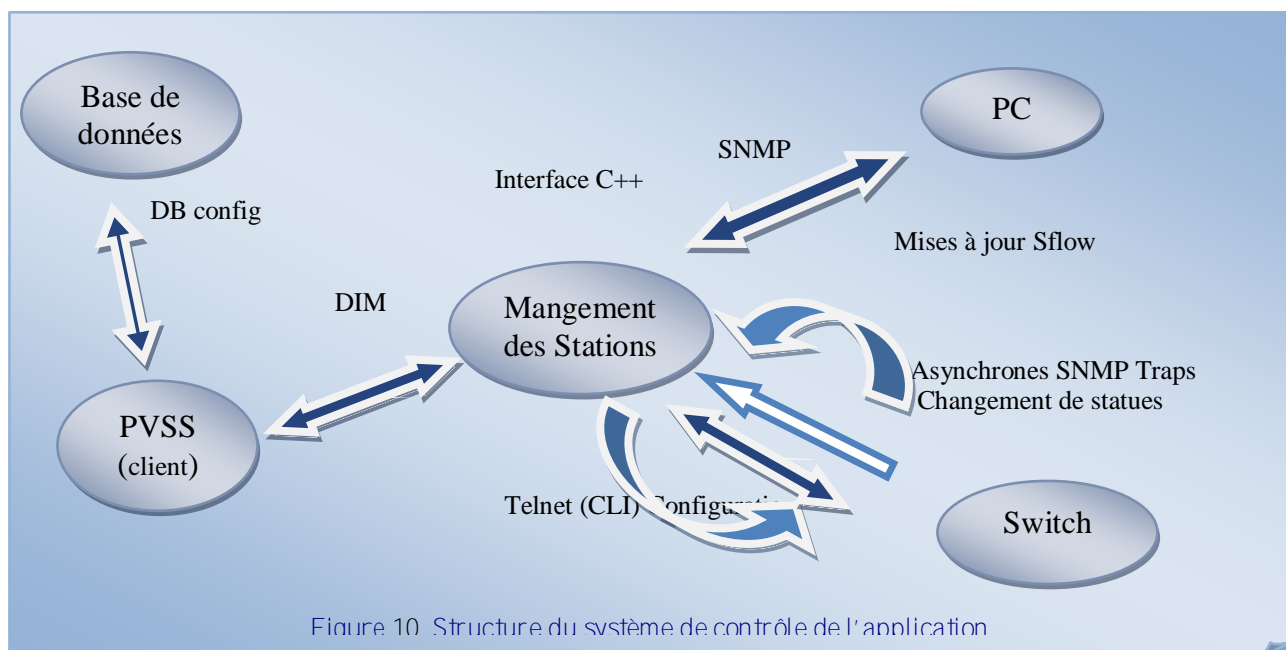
Base de données

PC

SNMP

Interface C++

DB config

Mises à jour Sflow

DIM

Mangement des Stations

Asynchrones SNMP Traps
Changement de statues

PVSS
(client)

Telnet (CLI) Configurat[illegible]

Switch

Figure 10. Structure du système de contrôle de l'application